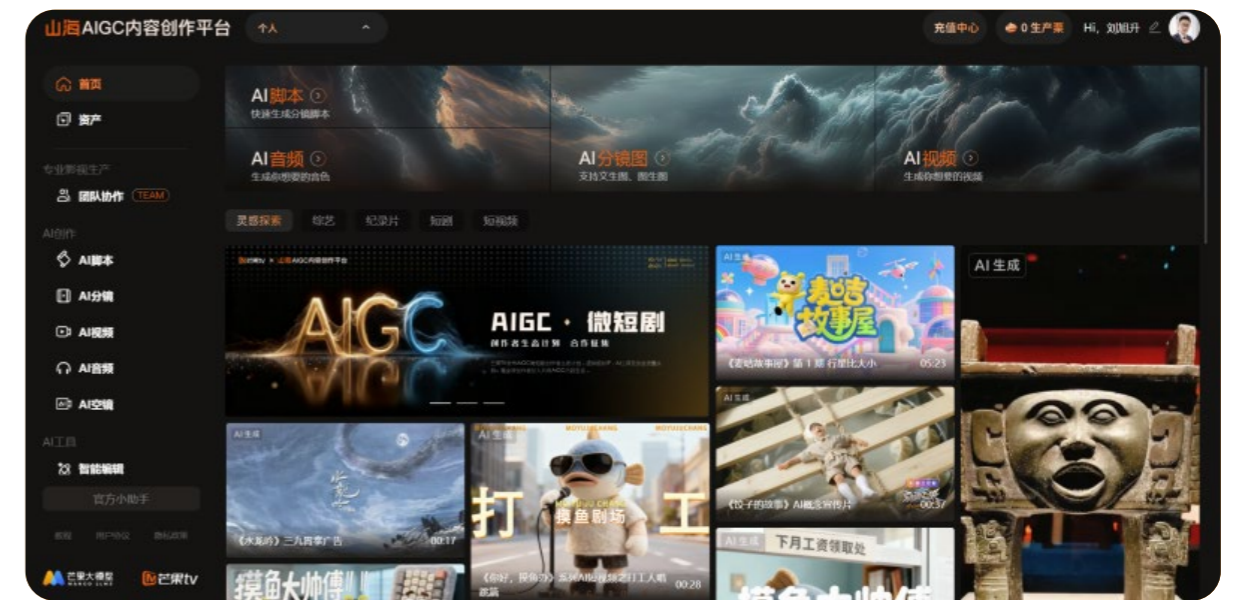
山海AIGC内容创作平台 个人

充值中心 0 生产菜 Hi，刘旭升

首页
资产
专业影视生产
团队协作 TEAM
AI创作
AI脚本
AI分镜
AI视频
AI音频
AI变镜
AI工具
智能编辑
官方小助手
教程 用户协议 隐私政策
芒果大模型 芒果tv

AI脚本
快速生成分镜脚本
AI音频
生成你想要的音色
AI分镜图
支持文生图、图生图
AI视频
生成你想要的视频

灵感探索 综艺 纪录片 短剧 短视频

芒果tv × 山海AIGC内容创作平台
AIGC · 微短剧
创作者生态计划 合作征集

AI生成
麦咭故事屋
《麦咭故事屋》第1期 行星比大小 05:23

AI生成

AI生成
《水龙吟》三九育季广告 00:17

AI生成
打 工
摸鱼剧场
《你好，摸鱼人》系列AI短剧之打工人概念篇 00:28

AI生成
《饺子的故事》AI概念宣传片 00:37

AI生成
下月工资领取处
摸鱼大帅傅